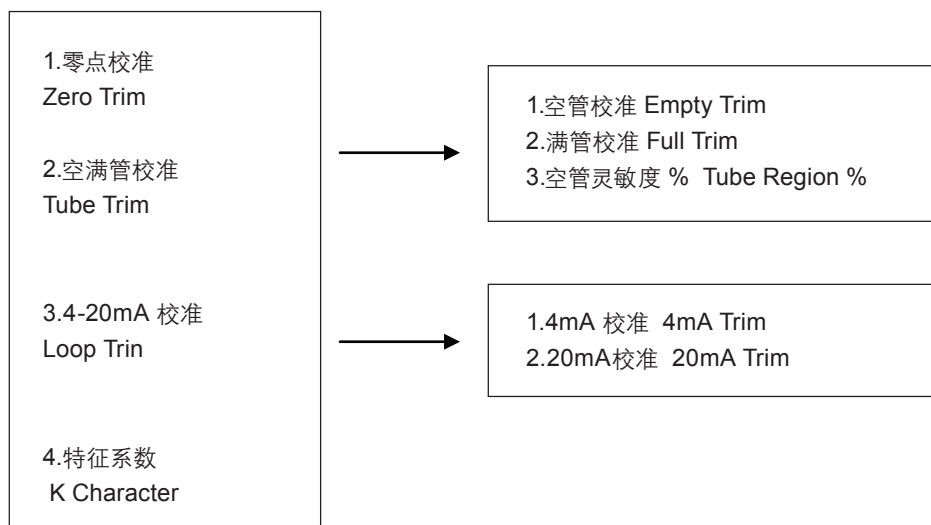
1.零点校准
Zero Trim

2.空满管校准
Tube Trim

3.4-20mA 校准
Loop Trin

4.特征系数
K Character

1.空管校准 Empty Trim
2.满管校准 Full Trim
3.空管灵敏度 % Tube Region %

1.4mA 校准 4mA Trim
2.20mA校准 20mA Trim